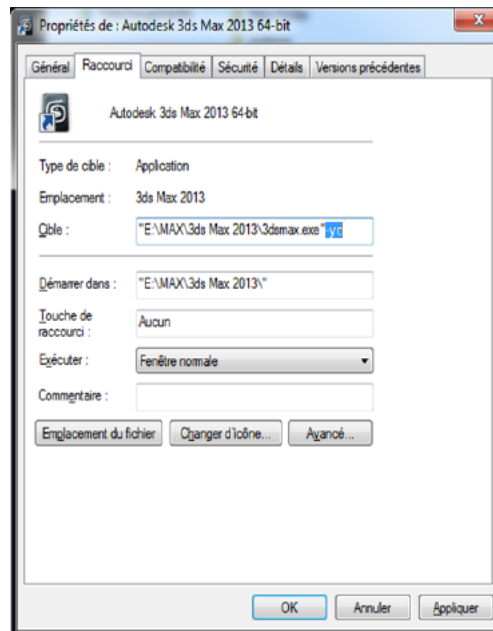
Propriétés de : Autodesk 3ds Max 2013 64-bit

X

Général | Raccourci | Compatibilité | Sécurité | Détails | Versions précédentes

Autodesk 3ds Max 2013 64-bit

Type de cible : Application

Emplacement : 3ds Max 2013

Cible : "E:\MAX\3ds Max 2013\3dsmax.exe" -vc

Démarrer dans : "E:\MAX\3ds Max 2013\"

Touche de raccourci : Aucun

Exécuter : Fenêtre normale

Commentaire :

Emplacement du fichier | Changer d'icône... | Avancé...

OK | Annuler | Appliquer